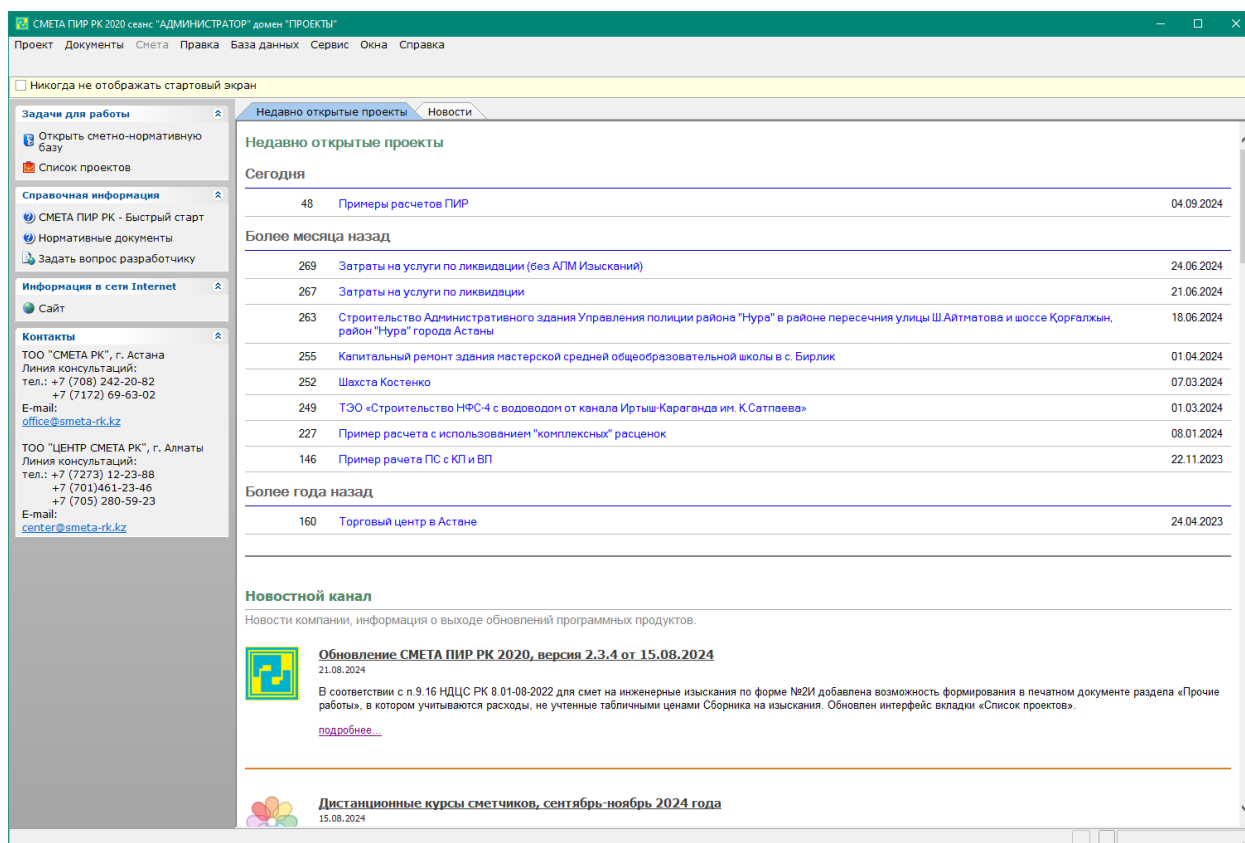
СМЕТА ПИР РК 2020 сеанс "АДМИНИСТРАТОР" домен "ПРОЕКТЫ"

Проект Документы Смета Правка База данных Сервис Окна Справка

Никогда не отображать стартовый экран

Задачи для работы
Открыть сметно-нормативную базу
Список проектов

Справочная информация
СМЕТА ПИР РК - Быстрый старт
Нормативные документы
Задать вопрос разработчику

Информация в сети Internet
Сайт

Контакты
ТОО "СМЕТА РК", г. Астана
Линия консультаций:
тел.: +7 (708) 242-20-82
+7 (7172) 69-63-02
E-mail:
office@smeta-rk.kz

ТОО "ЦЕНТР СМЕТА РК", г. Алматы
Линия консультаций:
тел.: +7 (7273) 12-23-88
+7 (701)461-23-46
+7 (705) 280-59-23
E-mail:
center@smeta-rk.kz

Недавно открытые проекты | Новости

Недавно открытые проекты

Сегодня

| 48 | Примеры расчетов ПИР | 04.09.2024 |
|---|---|---|

Более месяца назад

| 269 | Затраты на услуги по ликвидации (без АЛМ Изысканий) | 24.06.2024 |
|---|---|---|
| 267 | Затраты на услуги по ликвидации | 21.06.2024 |
| 263 | Строительство Административного здания Управления полиции района "Нура" в районе пересечния улицы Ш.Айтматова и шоссе Қорғалжын, район "Нура" города Астаны | 18.06.2024 |
| 255 | Капитальный ремонт здания мастерской средней общеобразовательной школы в с. Бирлик | 01.04.2024 |
| 252 | Шахста Костенко | 07.03.2024 |
| 249 | ТЭО «Строительство НФС-4 с водоводом от канала Иртыш-Караганда им. К.Сатпаева» | 01.03.2024 |
| 227 | Пример расчета с использованием "комплексных" расценок | 08.01.2024 |
| 146 | Пример рачета ПС с КЛ и ВЛ | 22.11.2023 |

Более года назад

| 160 | Торговый центр в Астане | 24.04.2023 |
|---|---|---|

Новостной канал
Новости компании, информация о выходе обновлений программных продуктов.

Обновление СМЕТА ПИР РК 2020, версия 2.3.4 от 15.08.2024
21.08.2024
В соответствии с п.9.16 НДЦС РК 8.01-08-2022 для смет на инженерные изыскания по форме №2И добавлена возможность формирования в печатном документе раздела «Прочие работы», в котором учитываются расходы, не учтенные табличными ценами Сборника на изыскания. Обновлен интерфейс вкладки «Список проектов».
подробнее...

Дистанционные курсы сметчиков, сентябрь-ноябрь 2024 года
15.08.2024